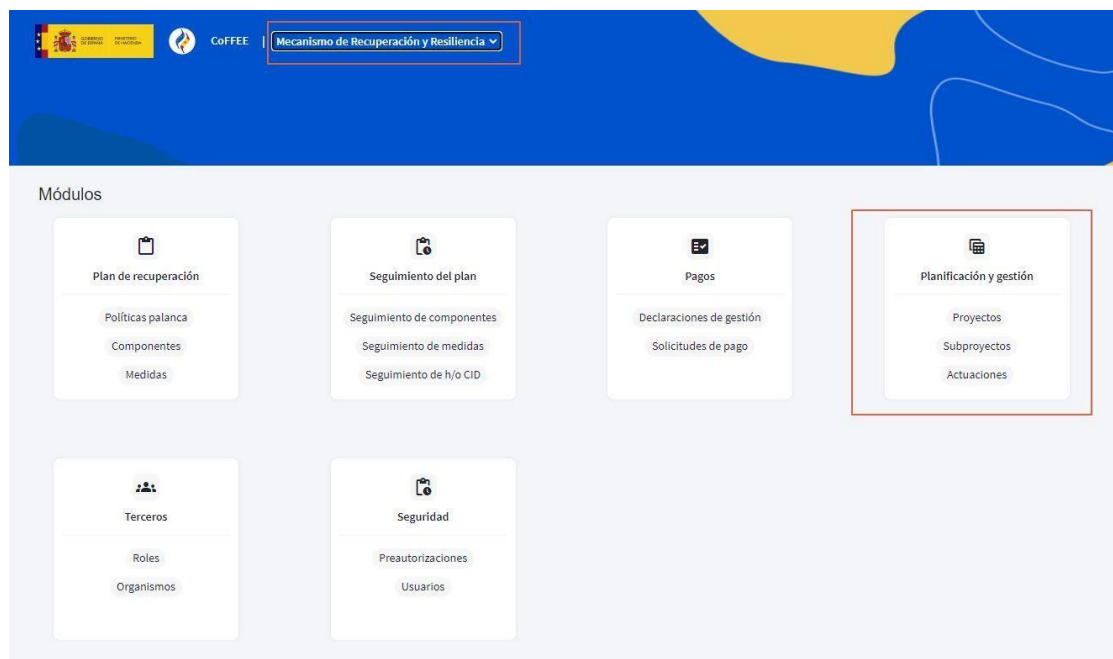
GOBIERNO DE ESPAÑA MINISTERIO DE HACIENDA

CoFFEE | Mecanismo de Recuperación y Resiliencia

Módulos

Plan de recuperación
Políticas palanca
Componentes
Medidas

Seguimiento del plan
Seguimiento de componentes
Seguimiento de medidas
Seguimiento de h/o CID

Pagos
Declaraciones de gestión
Solicitudes de pago

Planificación y gestión
Proyectos
Subproyectos
Actuaciones

Terceros
Roles
Organismos

Seguridad
Preautorizaciones
Usuarios